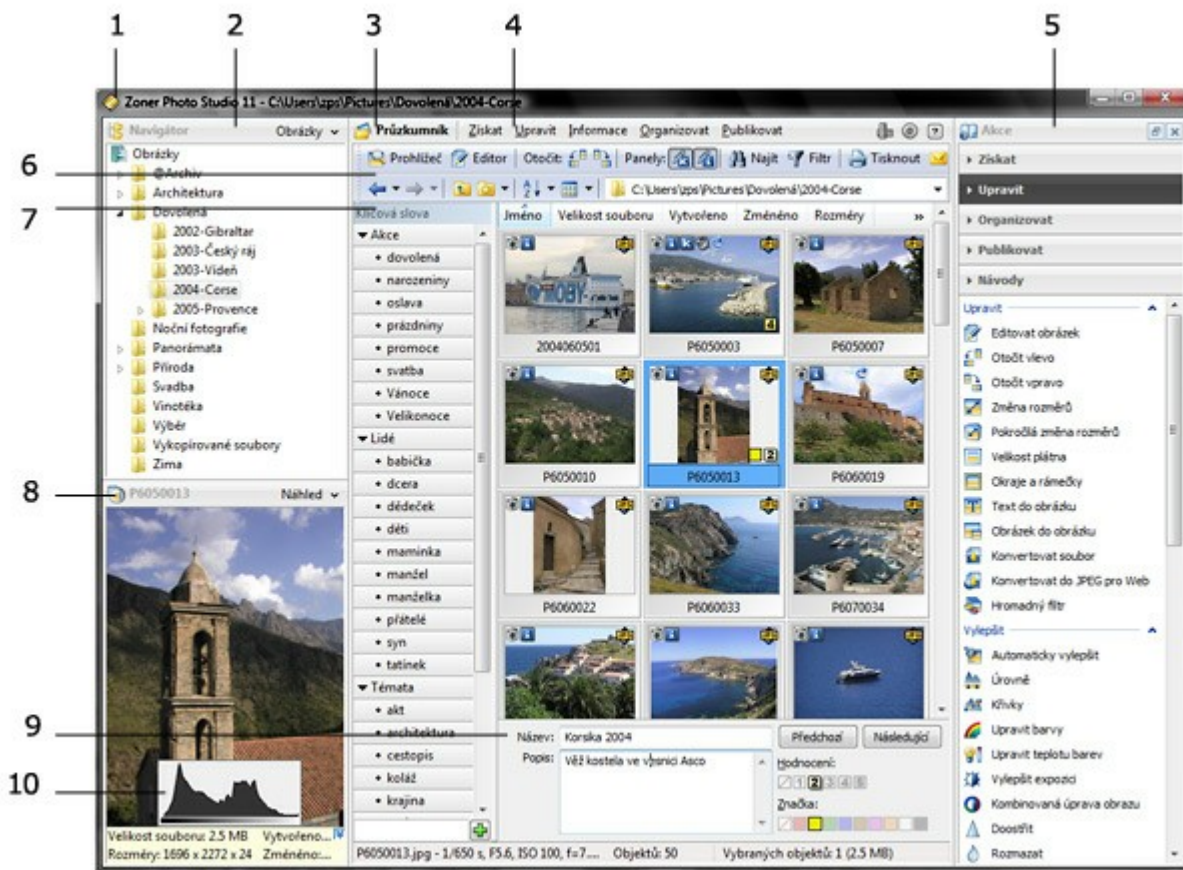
1 2 3 4 5

6

7

8

9

10

Zoner Photo Studio 11 - C:\Users\zps\Pictures\Dovolená\2004-Corse

Navigátor Obrázky

Obrázky
@Archiv
Architektura
Dovolená
2002-Gibraltar
2003-Český ráj
2003-Vídeň
2004-Corse
2005-Provence
Noční fotografie
Panoramata
Příroda
Svadba
Vinotéka
Výběr
Vykopírované soubory
Zima

P6050013 Náhled

Velikost souboru: 2.5 MB Vytvořeno...
Rozměry: 1696 x 2272 x 24 Změněno:...

Průzkumník | Získat Upravit Informace Organizovat Publikovat

Prohlížeč Editor | Otočit: | Panely: | Najít Filtr | Tisknout

C:\Users\zps\Pictures\Dovolená\2004-Corse

Klíčová slova
▾ Akce
• dovolená
• narozeniny
• oslava
• prázdniny
• promoce
• svatba
• Vánoce
• Velikonoce
▾ Lidé
• babička
• dcera
• dědeček
• děti
• maminka
• manžel
• manželka
• přátelé
• syn
• tatínek
▾ Témata
• akt
• architektura
• cestopis
• koláž
• krajina

Jméno Velikost souboru Vytvořeno Změněno Rozměry »

2004060501 P6050003 P6050007
P6050010 P6050013 P6060019
P6060022 P6060033 P6070034

Název: Korsika 2004 Předchozí Následující
Popis: Věž kostela ve vesnici Asco
Hodnocení:
Značka:

P6050013.jpg - 1/650 s, F5.6, ISO 100, f=7... Objektů: 50 Vybraných objektů: 1 (2.5 MB)

Akce
▸ Získat
▸ Upravit
▸ Organizovat
▸ Publikovat
▸ Návody

Upravit
Editovat obrázek
Otočit vlevo
Otočit vpravo
Změna rozměrů
Pokročilá změna rozměrů
Velikost plátna
Okraje a rámečky
Text do obrázku
Obrázek do obrázku
Konvertovat soubor
Konvertovat do JPEG pro Web
Hromadný filtr

Vylepšit
Automaticky vylepšit
Úrovně
Křivky
Upravit barvy
Upravit teplotu barev
Vylepšit expozici
Kombinovaná úprava obrazu
Doostřit
Rozmazat